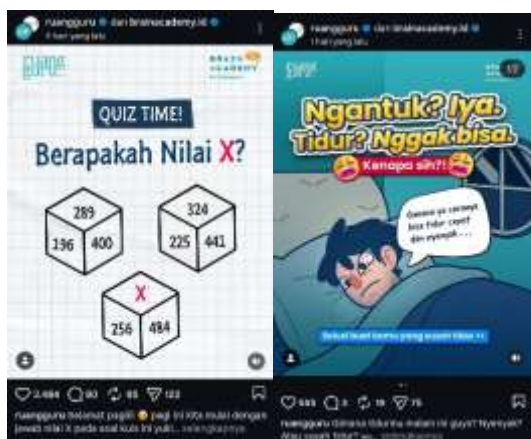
ruangguru dan brainacademy.id
1 hari yang lalu

QUIZ TIME!

Berapakah Nilai X?

289
196 400

324
225 441

X
256 484

2.484 60 85 122

ruangguru Selamat pagi!! pagi ini kita mulai dengan jawab nilai X pada soal kubi ini yuk!... selengkapnya

ruangguru dan brainacademy.id
1 hari yang lalu

Ngantuk? Iya. Tidur? Nggak bisa.

Kenapa sih?!

Gimana ya caranya bisa tidur cepat dan nyenyak...

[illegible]

583 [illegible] 19 75

ruangguru Gimana tidurnu malam ini guys? Nyenyak? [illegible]